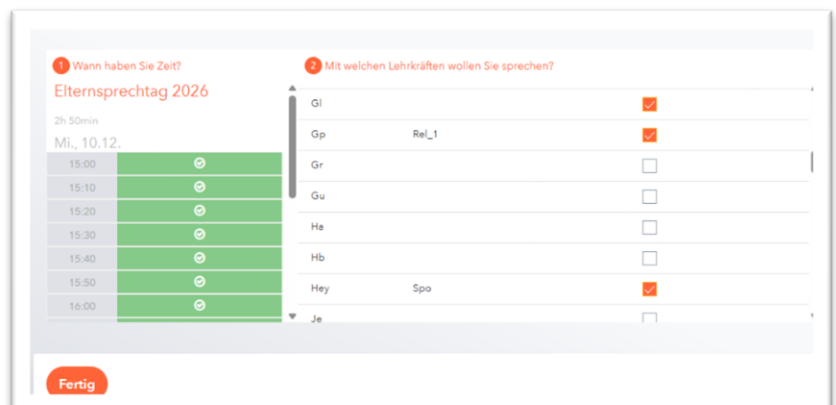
1 Wann haben Sie Zeit?

Elternsprechtag 2026

2h 50min

Mi., 10.12.

15:00
15:10
15:20
15:30
15:40
15:50
16:00

2 Mit welchen Lehrkräften wollen Sie sprechen?

| | | |
|---|---|---|
| Gl | | ☑ |
| Gp | Rel_1 | ☑ |
| Gr | | ☐ |
| Gu | | ☐ |
| Ha | | ☐ |
| Hb | | ☐ |
| Hey | Spo | ☑ |
| Je | | ☐ |

Fertig